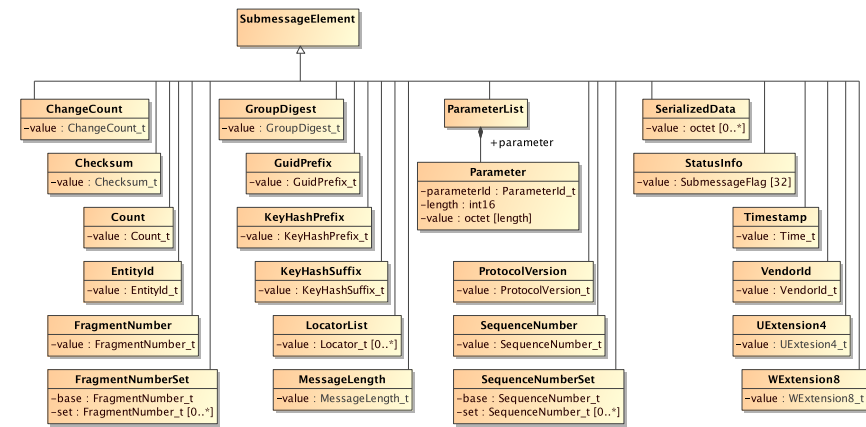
SubmessageElement

ChangeCount
-value : ChangeCount_t

Checksum
-value : Checksum_t

Count
-value : Count_t

EntityId
-value : EntityId_t

FragmentNumber
-value : FragmentNumber_t

FragmentNumberSet
-base : FragmentNumber_t
-set : FragmentNumber_t [0..*]

GroupDigest
-value : GroupDigest_t

GuidPrefix
-value : GuidPrefix_t

KeyHashPrefix
-value : KeyHashPrefix_t

KeyHashSuffix
-value : KeyHashSuffix_t

LocatorList
-value : Locator_t [0..*]

MessageLength
-value : MessageLength_t

ParameterList

+parameter

Parameter
-parameterId : ParameterId_t
-length : int16
-value : octet [length]

ProtocolVersion
-value : ProtocolVersion_t

SequenceNumber
-value : SequenceNumber_t

SequenceNumberSet
-base : SequenceNumber_t
-set : SequenceNumber_t [0..*]

SerializedData
-value : octet [0..*]

StatusInfo
-value : SubmessageFlag [32]

Timestamp
-value : Time_t

VendorId
-value : VendorId_t

UExtension4
-value : UExtension4_t

WExtension8
-value : WExtension8_t